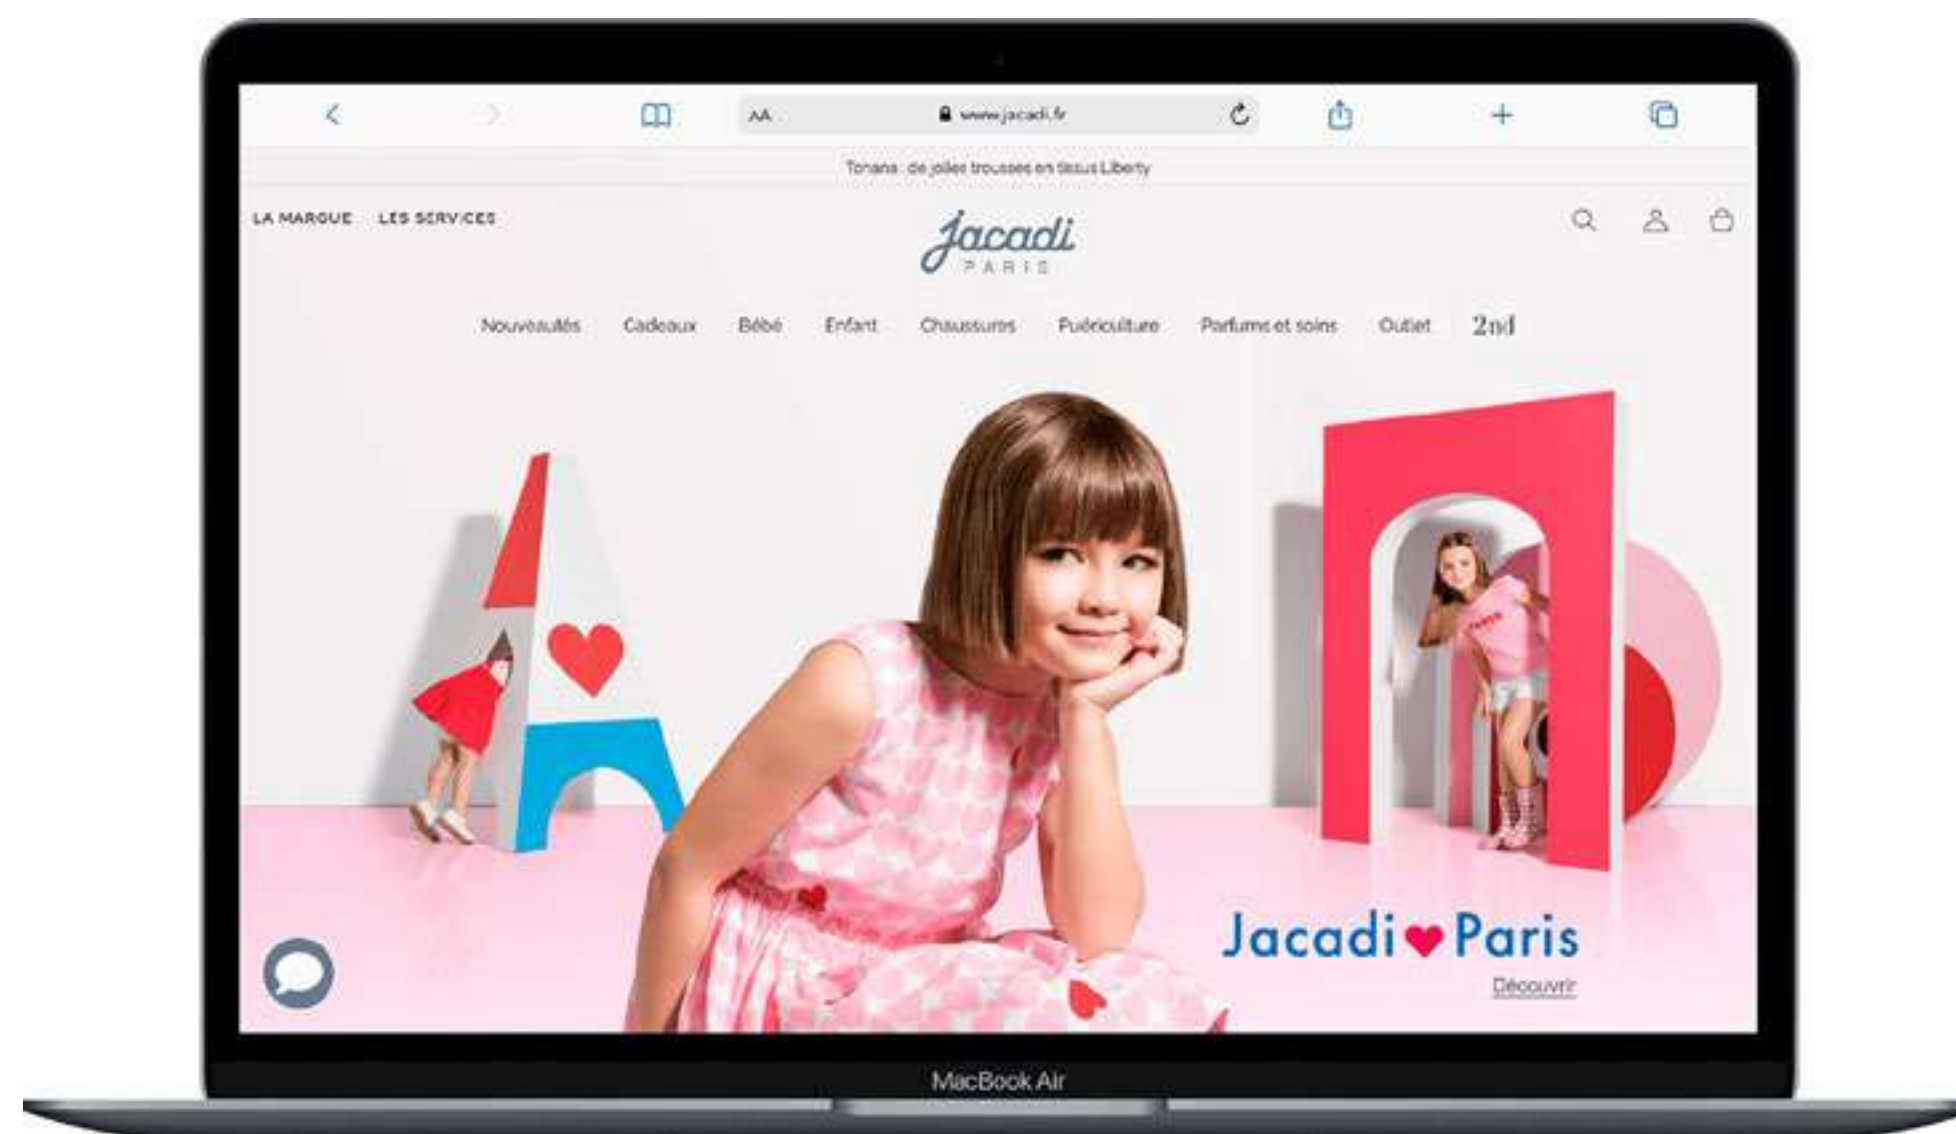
AA www.jacadi.fr

Tonana : de jolies trousses en tissus Liberty

LA MARQUE LES SERVICES

Jacadi PARIS

Nouveautés Cadeaux Bébé Enfant Chaussures Puériculture Parfums et soins Outlet 2nd

Jacadi ♥ Paris

Découvrir

MacBook Air